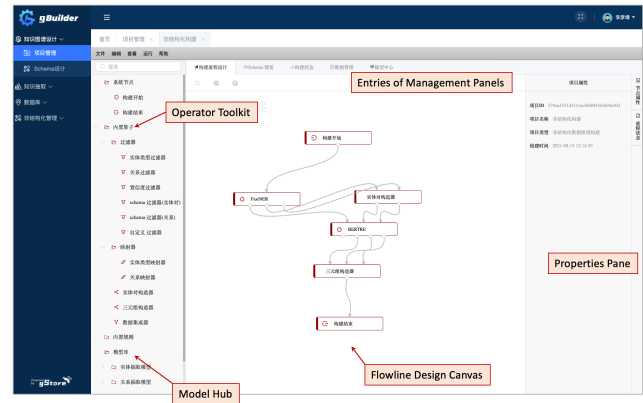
gBuilder
≡
李李维
知识图谱设计
项目管理
Schema设计
知识抽取
数据库
非结构化管理
首页 项目管理 × 非结构化构建 ×
文件 编辑 查看 运行 帮助
搜索
构建流程设计 Schema预览 属性管理 实体管理 模型中心
表现节点
构建开始
构建结束
内置算子
过滤器
实体类型过滤器
关系过滤器
置信度过滤器
schema 过滤器(实体对)
schema 过滤器(关系)
自定义过滤器
转射器
实体类型映射器
关系映射器
实体对构造器
三元组构造器
数据集成器
内置规则
模型库
实体抽取模型
关系抽取模型
gStore
构建开始
FastNER
实体对构造器
BERTRE
三元组构造器
构建结束
项目属性
项目ID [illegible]
项目名称 非结构化构建
项目类型 非结构化数据图谱构建
创建时间 2021-08-19 13:24:39
节点属性
边属性
Entries of Management Panels
Operator Toolkit
Properties Pane
Flowline Design Canvas
Model Hub